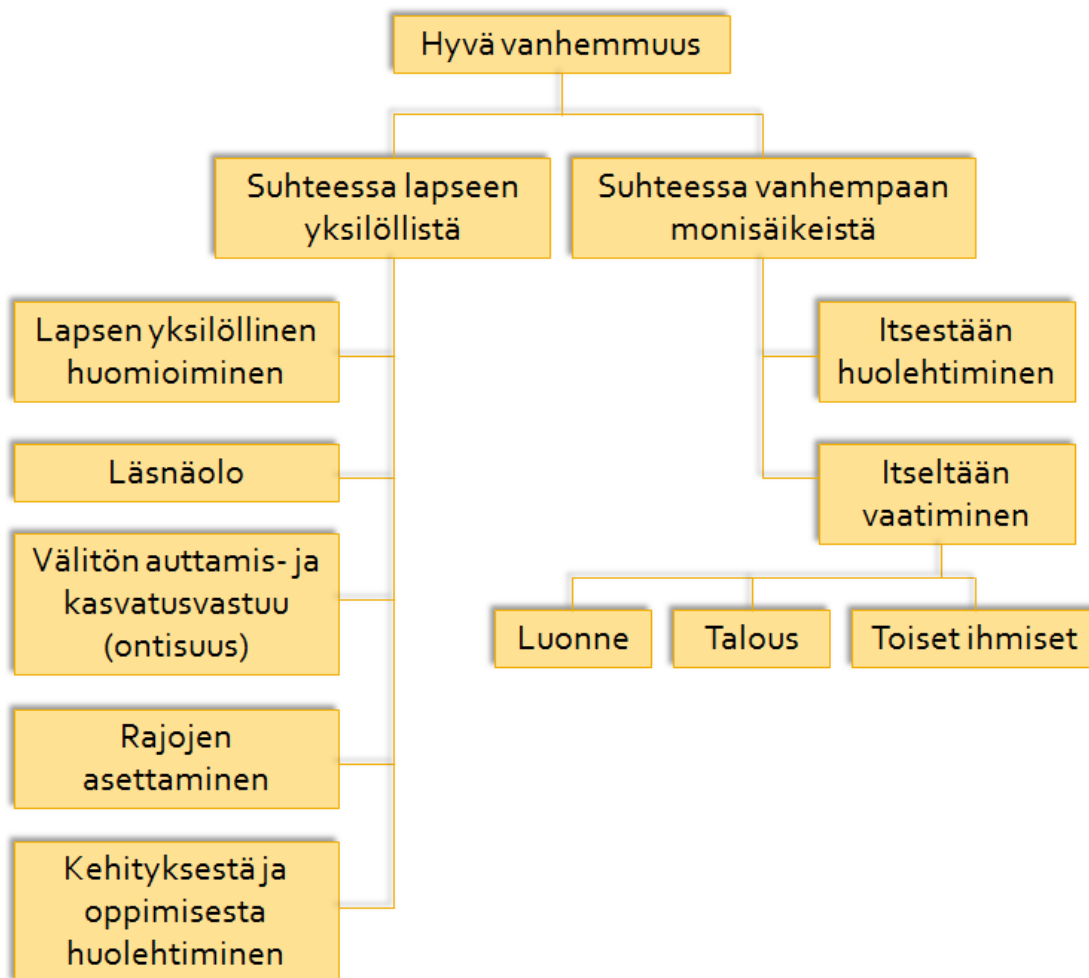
Hyvä vanhemmuus

Suhteessa lapseen yksilöllistä

Suhteessa vanhempaan monisäikeistä

Lapsen yksilöllinen huomioiminen

Läsnäolo

Välitön auttamis- ja kasvatusvastuu (ontisuus)

Rajojen asettaminen

Kehityksestä ja oppimisesta huolehtiminen

Itsestään huolehtiminen

Itseltään vaatiminen

Luonne

Talous

Toiset ihmiset